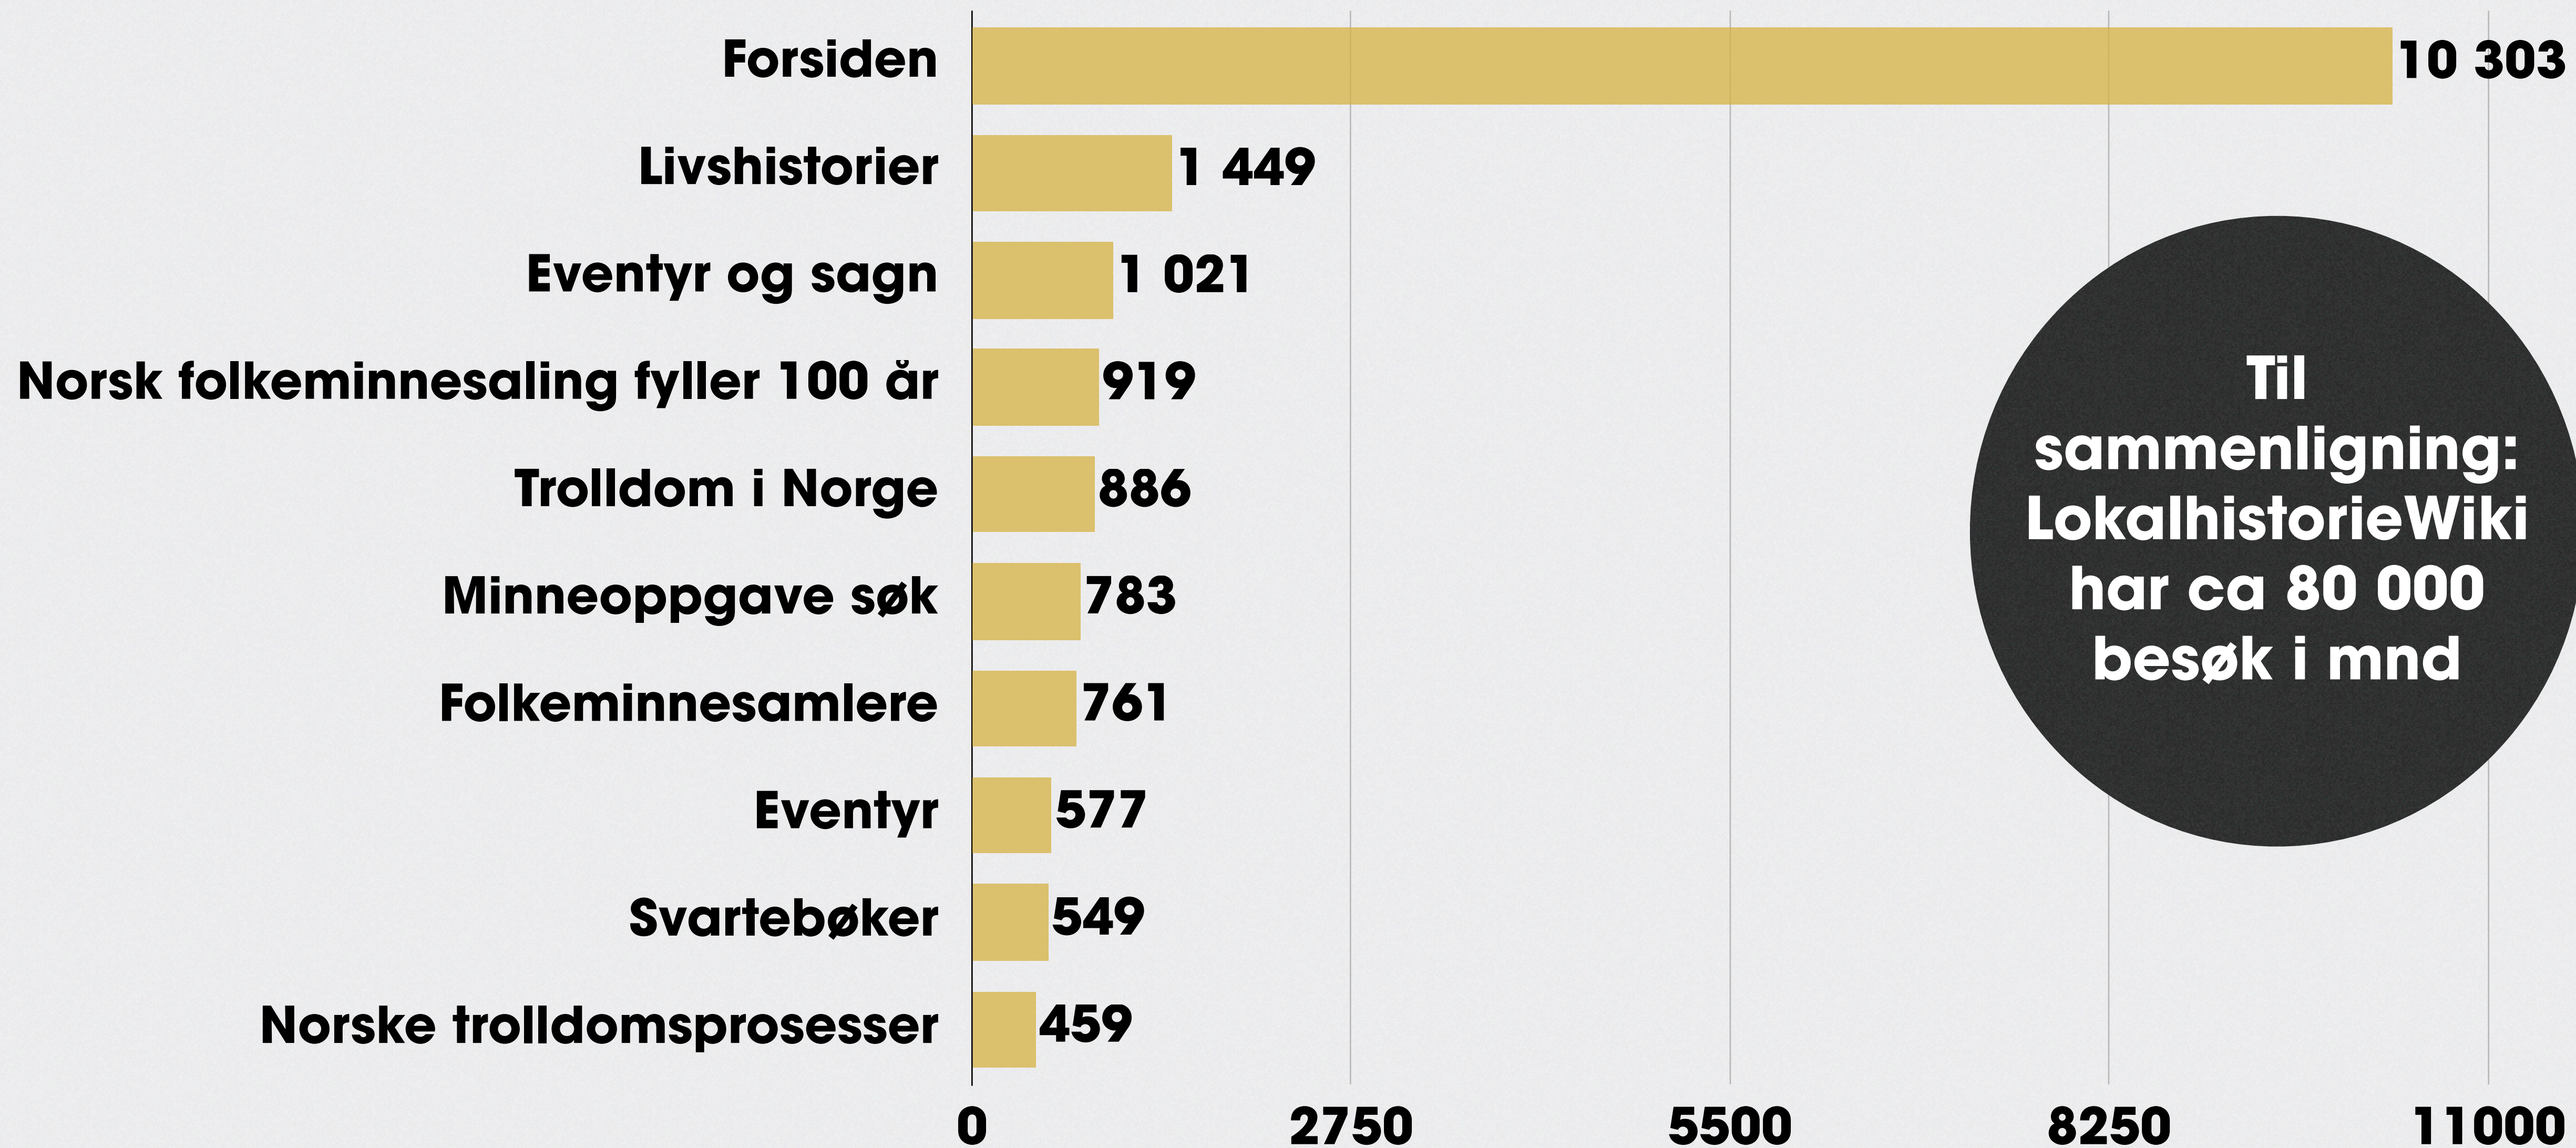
| | |
|---|---|
| Forsiden | 10 303 |
| Livshistorier | 1 449 |
| Eventyr og sagn | 1 021 |
| Norsk folkeminnesaling fyller 100 år | 919 |
| Trolldom i Norge | 886 |
| Minneoppgave søk | 783 |
| Folkeminnesamlere | 761 |
| Eventyr | 577 |
| Svartebøker | 549 |
| Norske trolldomsprosesser | 459 |

0 2750 5500 8250 11000

Til sammenligning: LokalhistorieWiki har ca 80 000 besøk i mnd